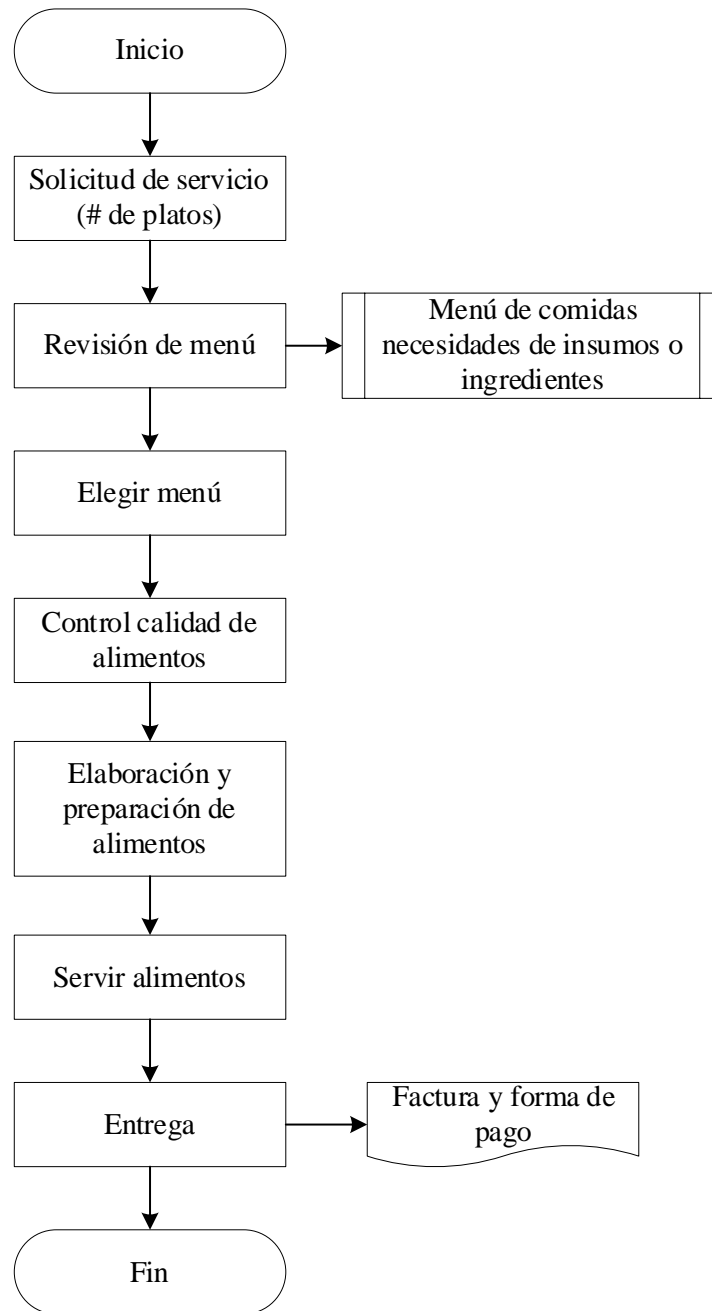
Inicio

Solicitud de servicio (# de platos)

Revisión de menú

Menú de comidas necesidades de insumos o ingredientes

Elegir menú

Control calidad de alimentos

Elaboración y preparación de alimentos

Servir alimentos

Entrega

Factura y forma de pago

Fin